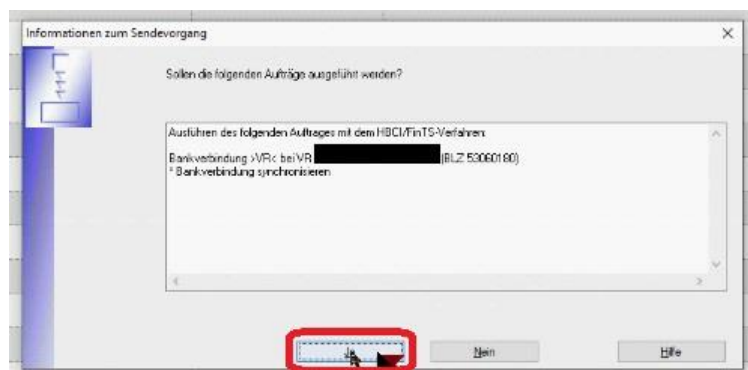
Informationen zum Sendevorgang

×

Sollen die folgenden Aufträge ausgeführt werden?

Ausführen des folgenden Auftrages mit dem HBCI/FinTS-Verfahren:

Bankverbindung >VR< bei VR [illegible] (BLZ 53060180)
* Bankverbindung synchronisieren

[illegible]

Nein

Hilfe